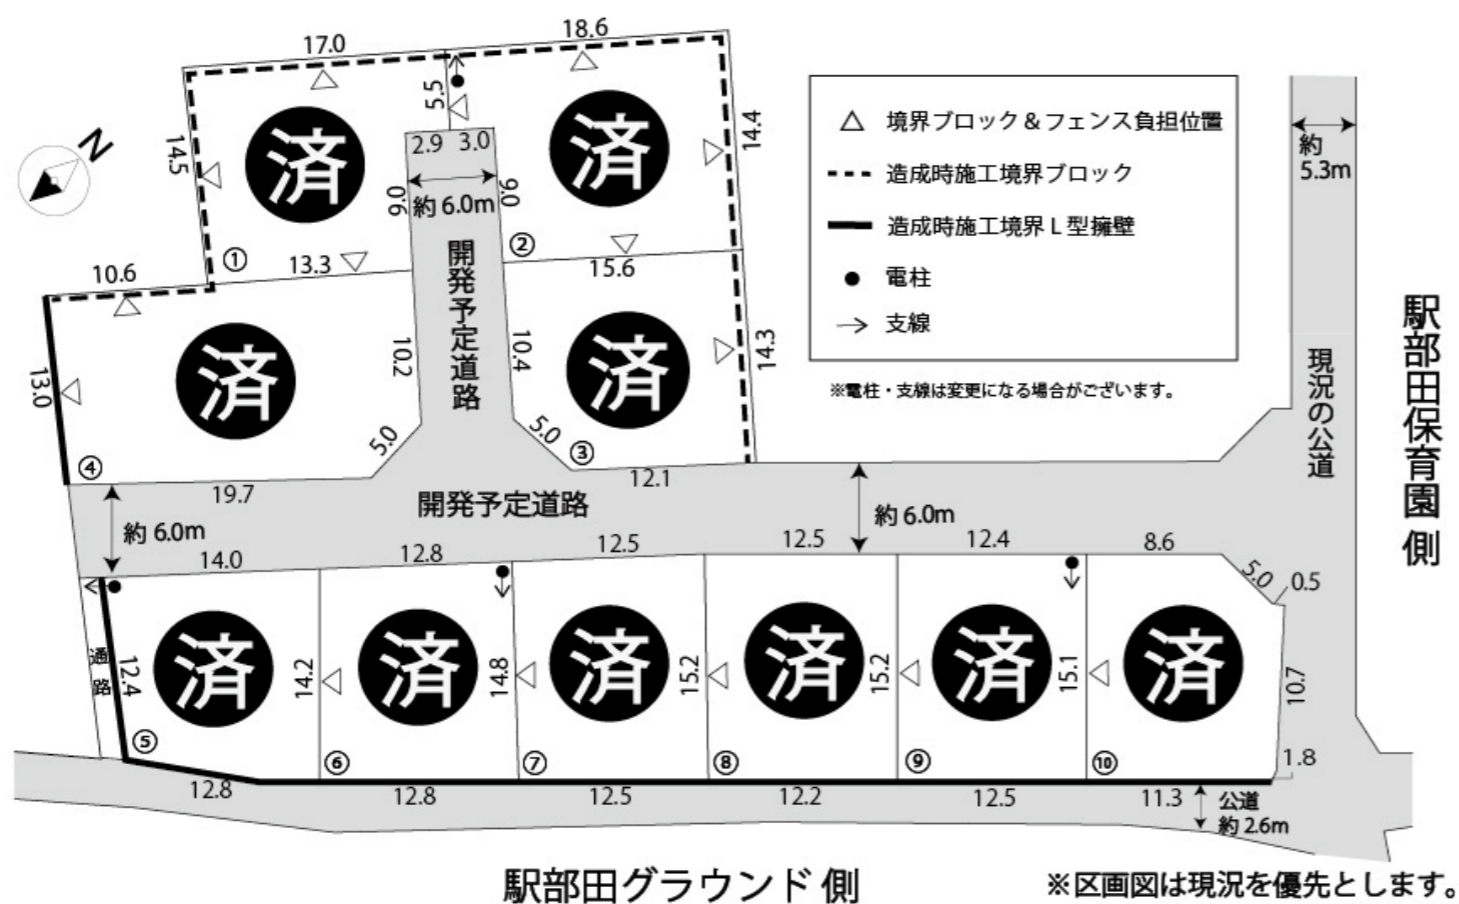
N

17.0
18.6
5.5
14.5
14.4
2.9 3.0
9.0
約 6.0m
9.0
済
済
① 13.3
② 15.6
10.6
開発予定道路
10.2
10.4
14.3
13.0
済
済
5.0
5.0 ③
④
19.7
12.1
開発予定道路
約 6.0m
約 6.0m
14.0
12.8
12.5
12.5
12.4
8.6
5.0 0.5
通路
12.4
14.2
14.8
15.2
15.2
15.1
10.7
済
済
済
済
済
済
⑤
⑥
⑦
⑧
⑨
⑩
1.8
12.8
12.8
12.5
12.2
12.5
11.3
公道
約 2.6m

△ 境界ブロック＆フェンス負担位置
造成時施工境界ブロック
造成時施工境界 L 型擁壁
● 電柱
→ 支線

※電柱・支線は変更になる場合がございます。

約 5.3m
現況の公道
駅部田保育園側

駅部田グラウンド 側
※区画図は現況を優先とします。